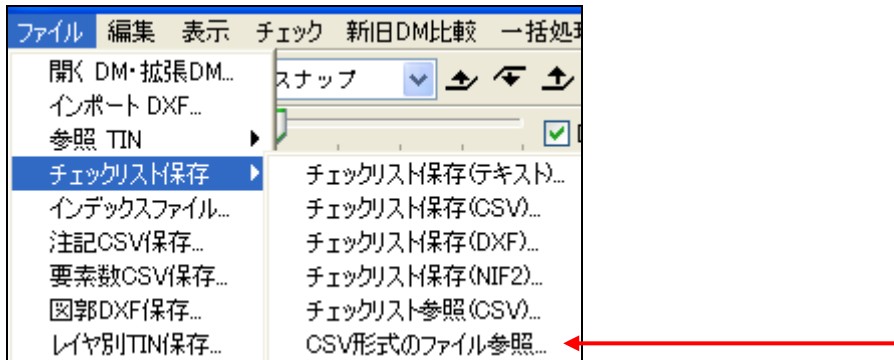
ファイル 編集 表示 チェック 新旧DM比較 一括処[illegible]

開く DM・拡張DM...
インポート DXF...
参照 TIN
チェックリスト保存
インデックスファイル...
注記CSV保存...
要素数CSV保存...
図郭DXF保存...
レイヤ別TIN保存...

スナップ

チェックリスト保存(テキスト)...
チェックリスト保存(CSV)...
チェックリスト保存(DXF)...
チェックリスト保存(NIF2)...
チェックリスト参照(CSV)...
CSV形式のファイル参照...